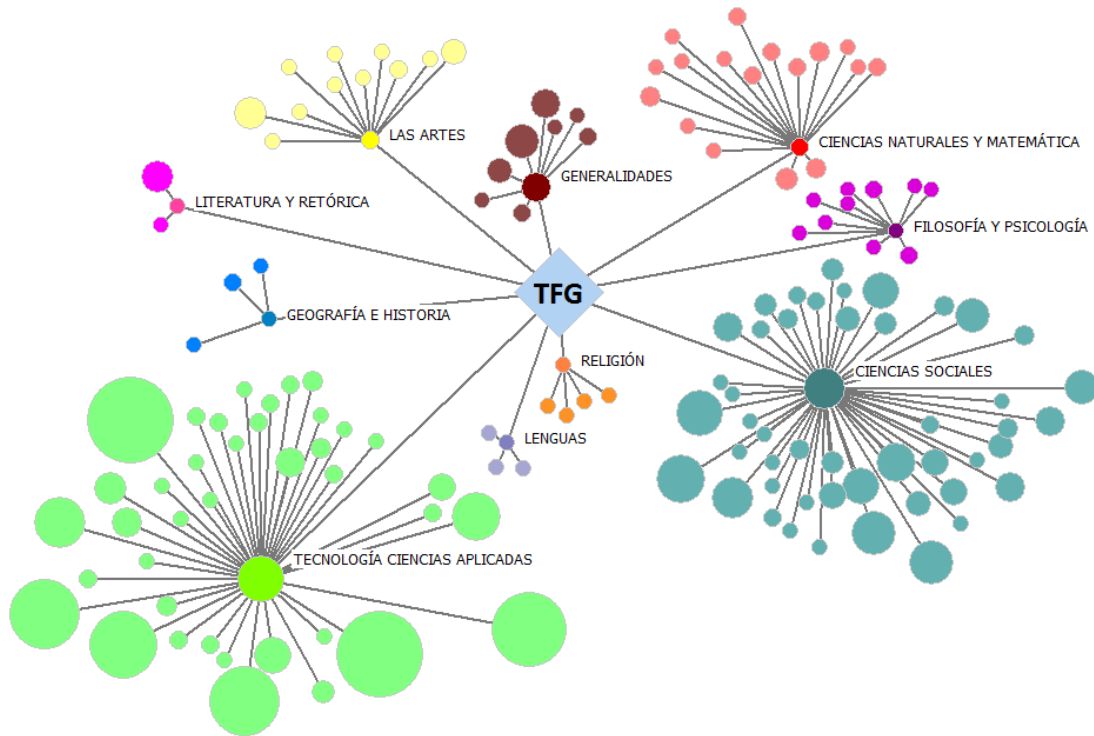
LAS ARTES

GENERALIDADES

CIENCIAS NATURALES Y MATEMÁTICA

LITERATURA Y RETÓRICA

FILOSOFÍA Y PSICOLOGÍA

TFG

GEOGRAFÍA E HISTORIA

RELIGIÓN

CIENCIAS SOCIALES

LENGUAS

TECNOLOGÍA CIENCIAS APLICADAS